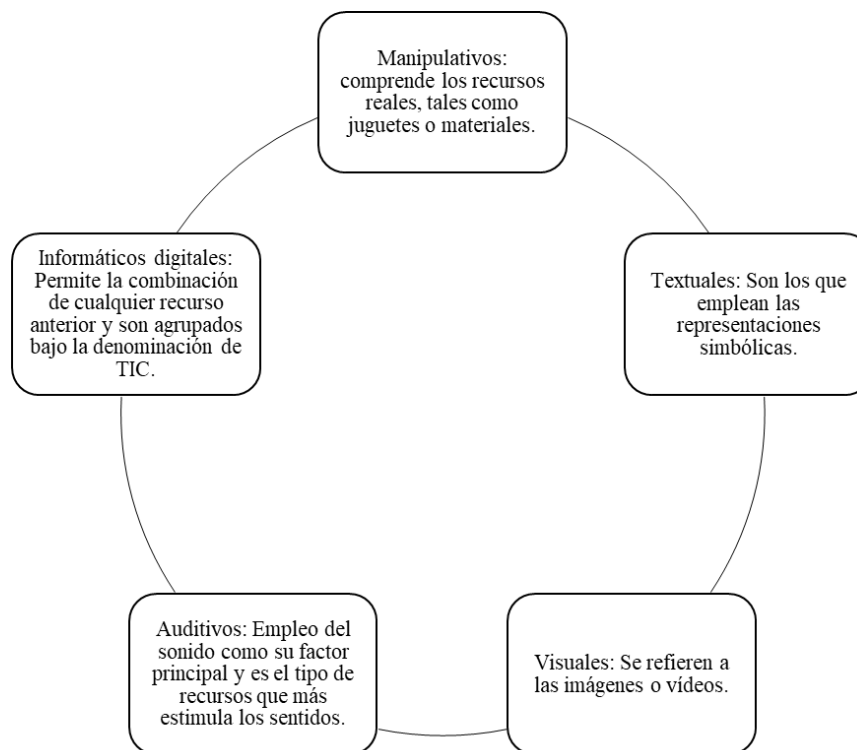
Manipulativos: comprende los recursos reales, tales como juguetes o materiales.

Textuales: Son los que emplean las representaciones simbólicas.

Visuales: Se refieren a las imágenes o vídeos.

Auditivos: Empleo del sonido como su factor principal y es el tipo de recursos que más estimula los sentidos.

Informáticos digitales: Permite la combinación de cualquier recurso anterior y son agrupados bajo la denominación de TIC.